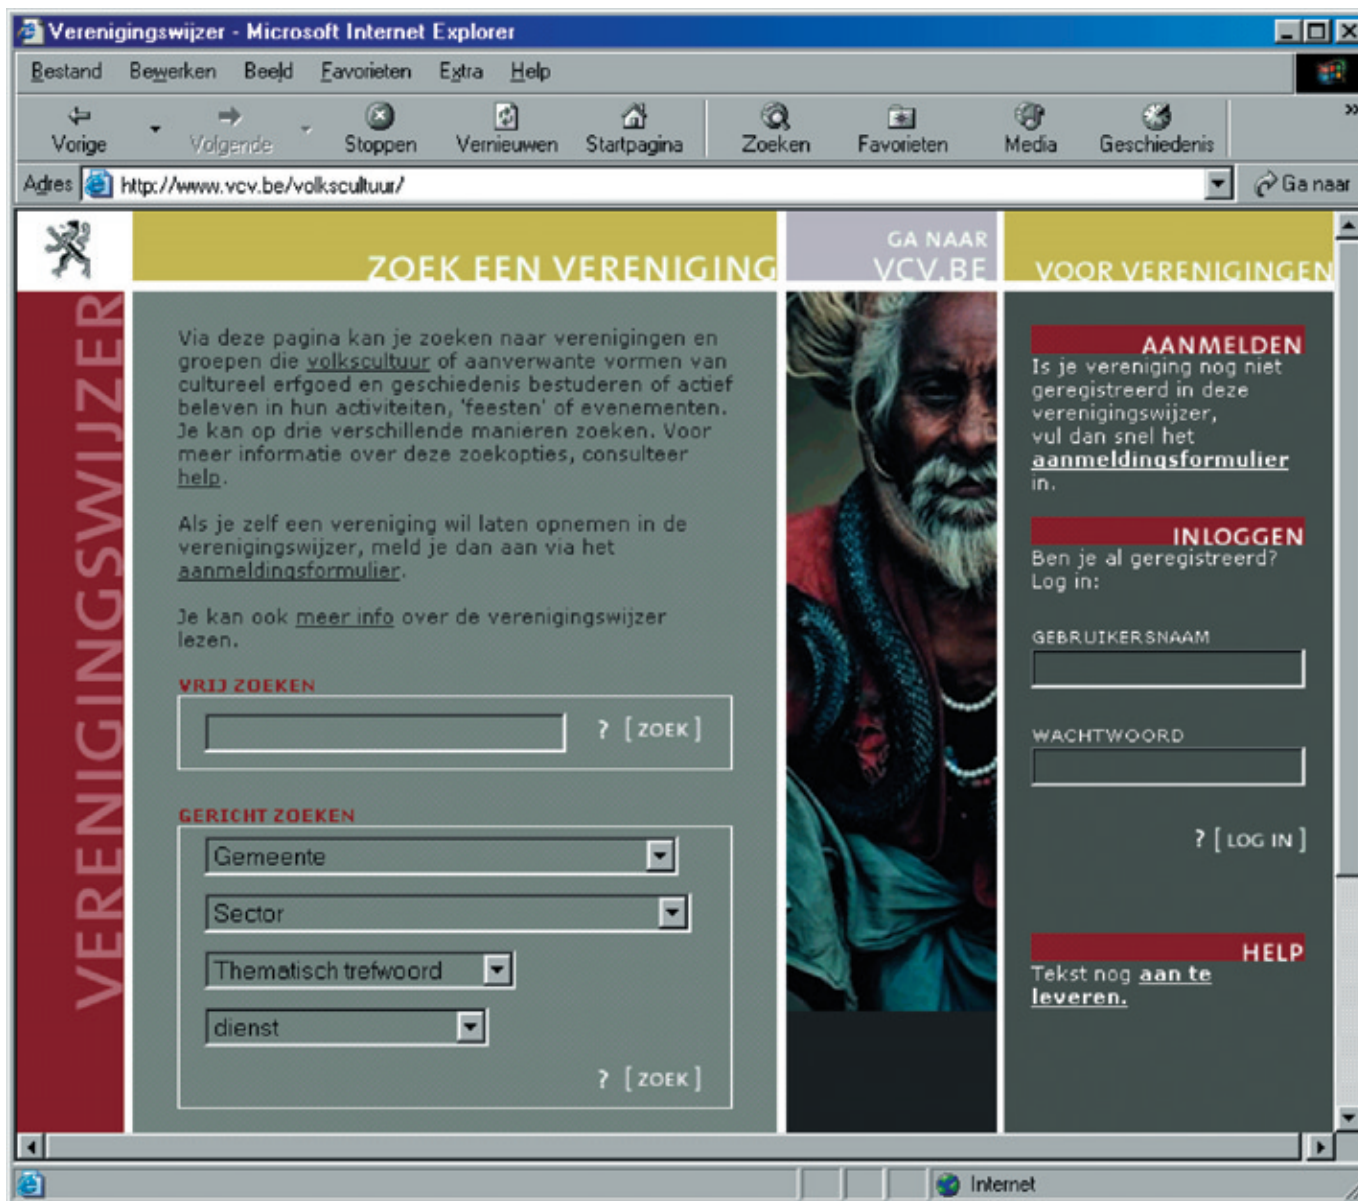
Verenigingswijzer - Microsoft Internet Explorer

Bestand Bewerken Beeld Favorieten Extra Help

Vorige Volgende Stoppen Vernieuwen Startpagina Zoeken Favorieten Media Geschiedenis

Adres http://www.vcv.be/volkscultuur/ Ga naar

ZOEK EEN VERENIGING

GA NAAR VCV.BE

VOOR VERENIGINGEN

VERENIGINGSWIJZER

Via deze pagina kan je zoeken naar verenigingen en groepen die volkscultuur of aanverwante vormen van cultureel erfgoed en geschiedenis bestuderen of actief beleven in hun activiteiten, 'feesten' of evenementen. Je kan op drie verschillende manieren zoeken. Voor meer informatie over deze zoekopties, consulteer help.

Als je zelf een vereniging wil laten opnemen in de verenigingswijzer, meld je dan aan via het aanmeldingsformulier.

Je kan ook meer info over de verenigingswijzer lezen.

VRIJ ZOEKEN

? [ ZOEK ]

GERICHT ZOEKEN

Gemeente

Sector

Thematisch trefwoord

dienst

? [ ZOEK ]

AANMELDEN

Is je vereniging nog niet geregistreerd in deze verenigingswijzer, vul dan snel het aanmeldingsformulier in.

INLOGGEN

Ben je al geregistreerd? Log in:

GEBRUIKERSNAAM

WACHTWOORD

? [ LOG IN ]

HELP

Tekst nog aan te leveren.

Internet